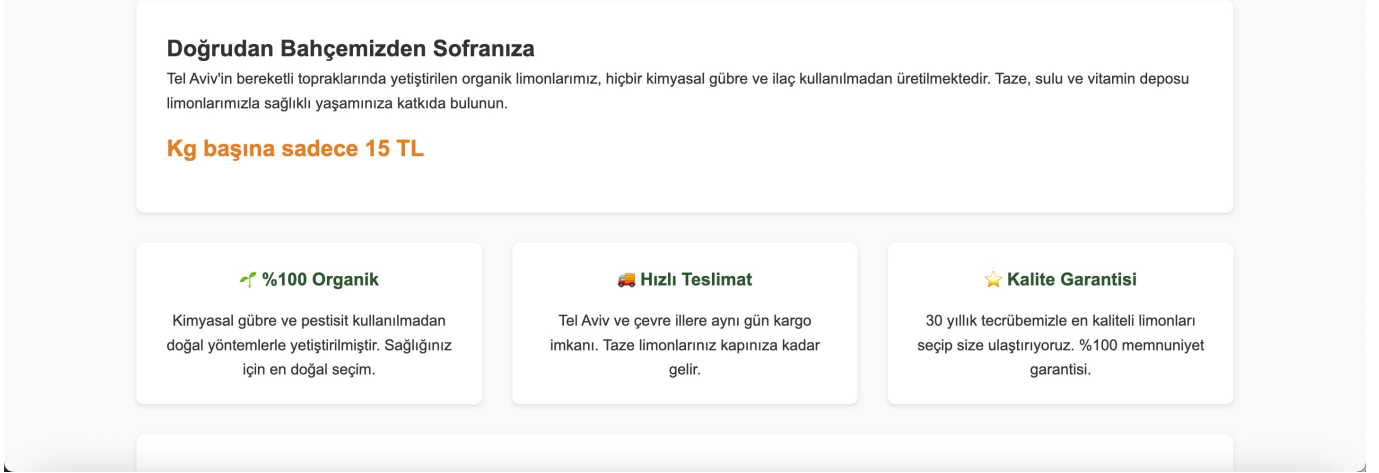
Doğrudan Bahçemizden Sofranıza

Tel Aviv'in bereketli topraklarında yetiştirilen organik limonlarımız, hiçbir kimyasal gübre ve ilaç kullanılmadan üretilmektedir. Taze, sulu ve vitamin deposu limonlarımızla sağlıklı yaşamınıza katkıda bulunun.

Kg başına sadece 15 TL

🌱 %100 Organik

Kimyasal gübre ve pestisit kullanılmadan doğal yöntemlerle yetiştirilmiştir. Sağlığınız için en doğal seçim.

🚚 Hızlı Teslimat

Tel Aviv ve çevre illere aynı gün kargo imkanı. Taze limonlarınız kapınıza kadar gelir.

⭐ Kalite Garantisi

30 yıllık tecrübemizle en kaliteli limonları seçip size ulaştırıyoruz. %100 memnuniyet garantisi.